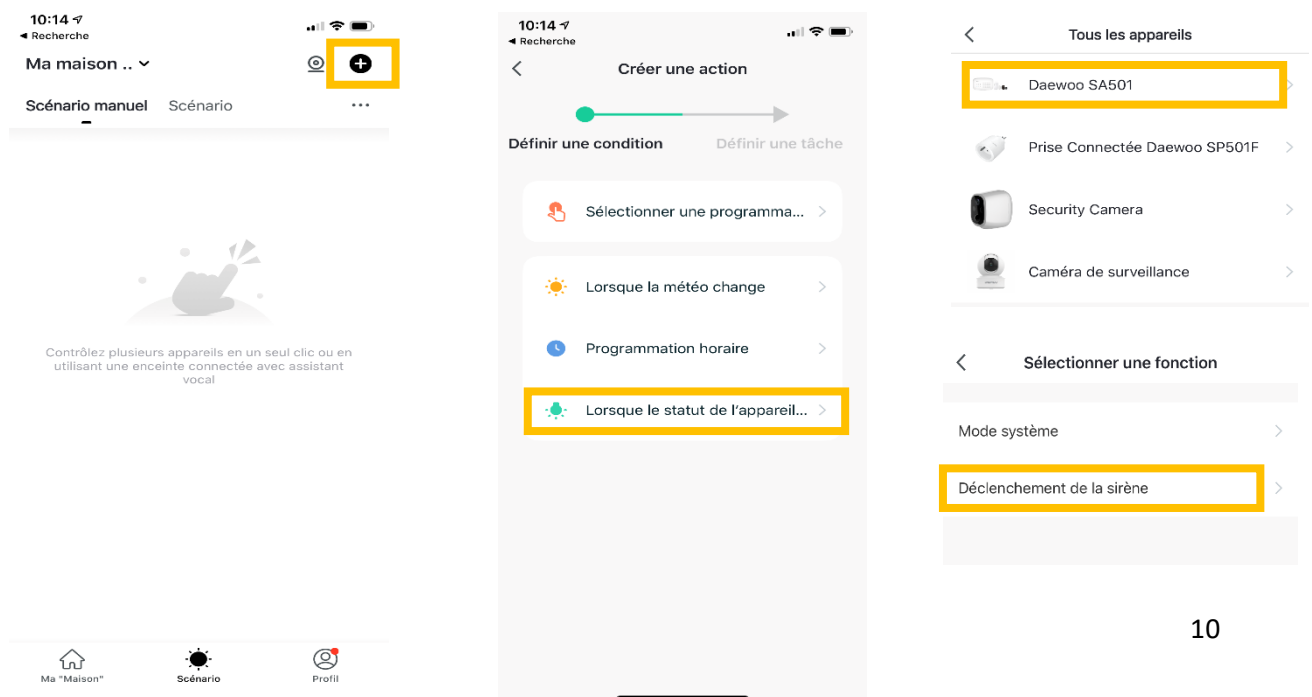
10:14
◂ Recherche

Ma maison ..

Scénario manuel Scénario ···

Contrôlez plusieurs appareils en un seul clic ou en utilisant une enceinte connectée avec assistant vocal

Ma "Maison" Scénario Profil

10:14
◂ Recherche

Créer une action

Définir une condition Définir une tâche

Sélectionner une programma...

Lorsque la météo change

Programmation horaire

Lorsque le statut de l'appareil...

Tous les appareils

Daewoo SA501

Prise Connectée Daewoo SP501F

Security Camera

Caméra de surveillance

Sélectionner une fonction

Mode système

Déclenchement de la sirène

10